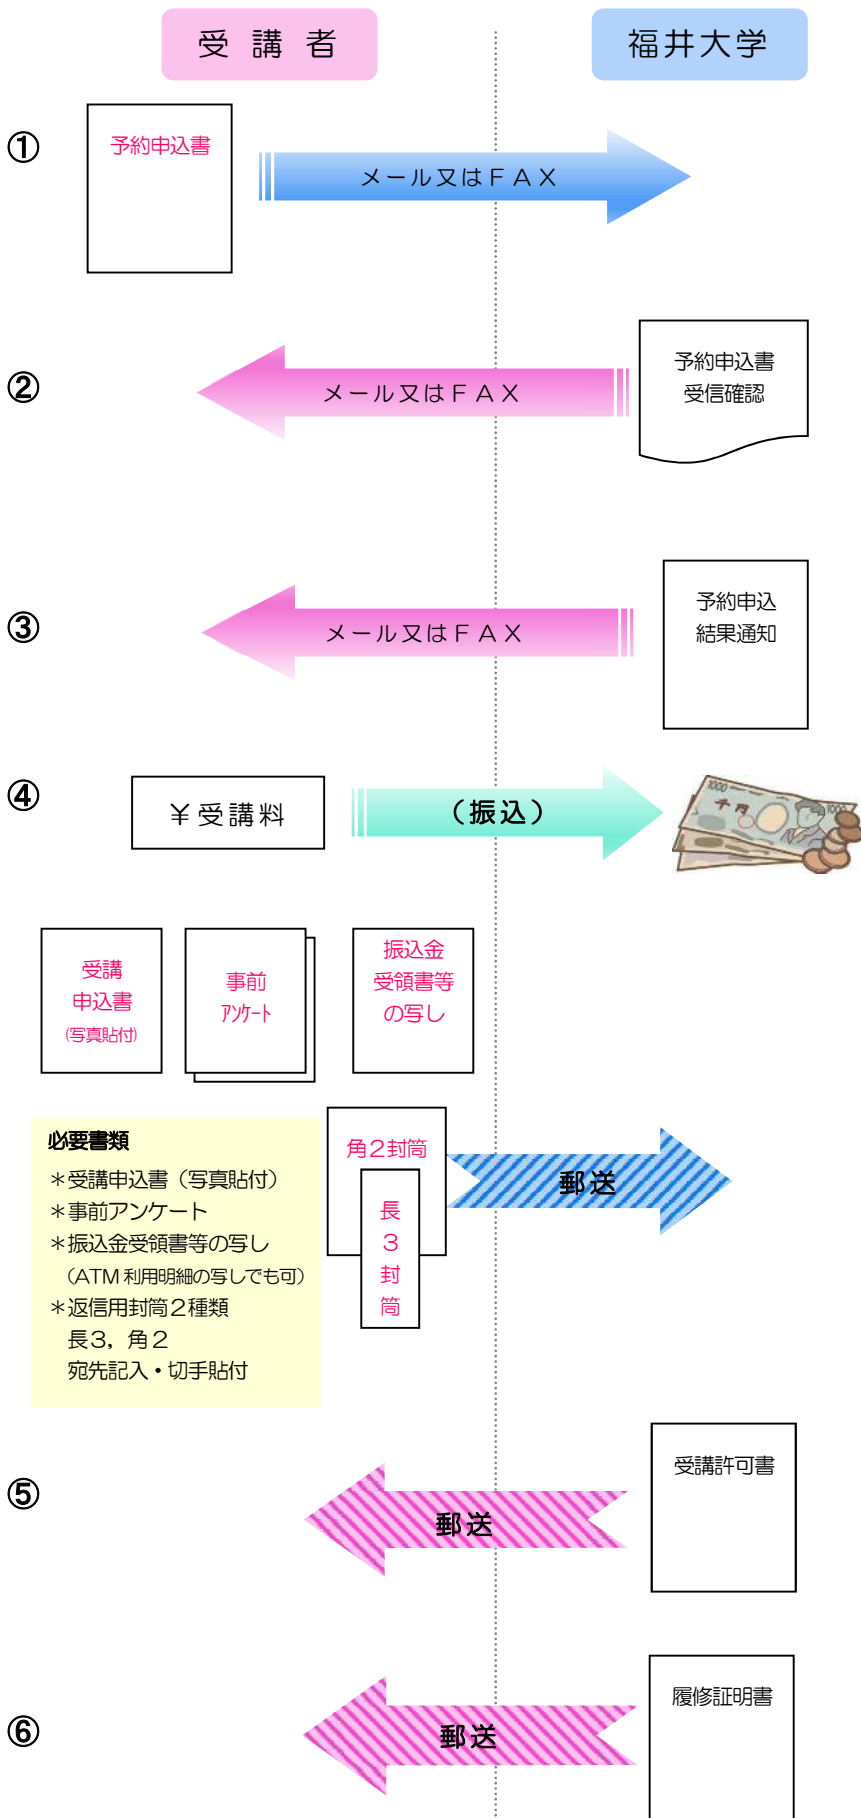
受 講 者

福井大学

①

予約申込書

メール又はＦＡＸ

②

メール又はＦＡＸ

予約申込書
受信確認

③

メール又はＦＡＸ

予約申込
結果通知

④

￥受講料

（振込）

受講
申込書
(写真貼付)

事前
アンケート

振込金
受領書等
の写し

必要書類
＊受講申込書（写真貼付）
＊事前アンケート
＊振込金受領書等の写し
（ATM 利用明細の写しでも可）
＊返信用封筒２種類
長3，角２
宛先記入・切手貼付

角２封筒

長
３
封
筒

郵送

⑤

郵送

受講許可書

⑥

郵送

履修証明書